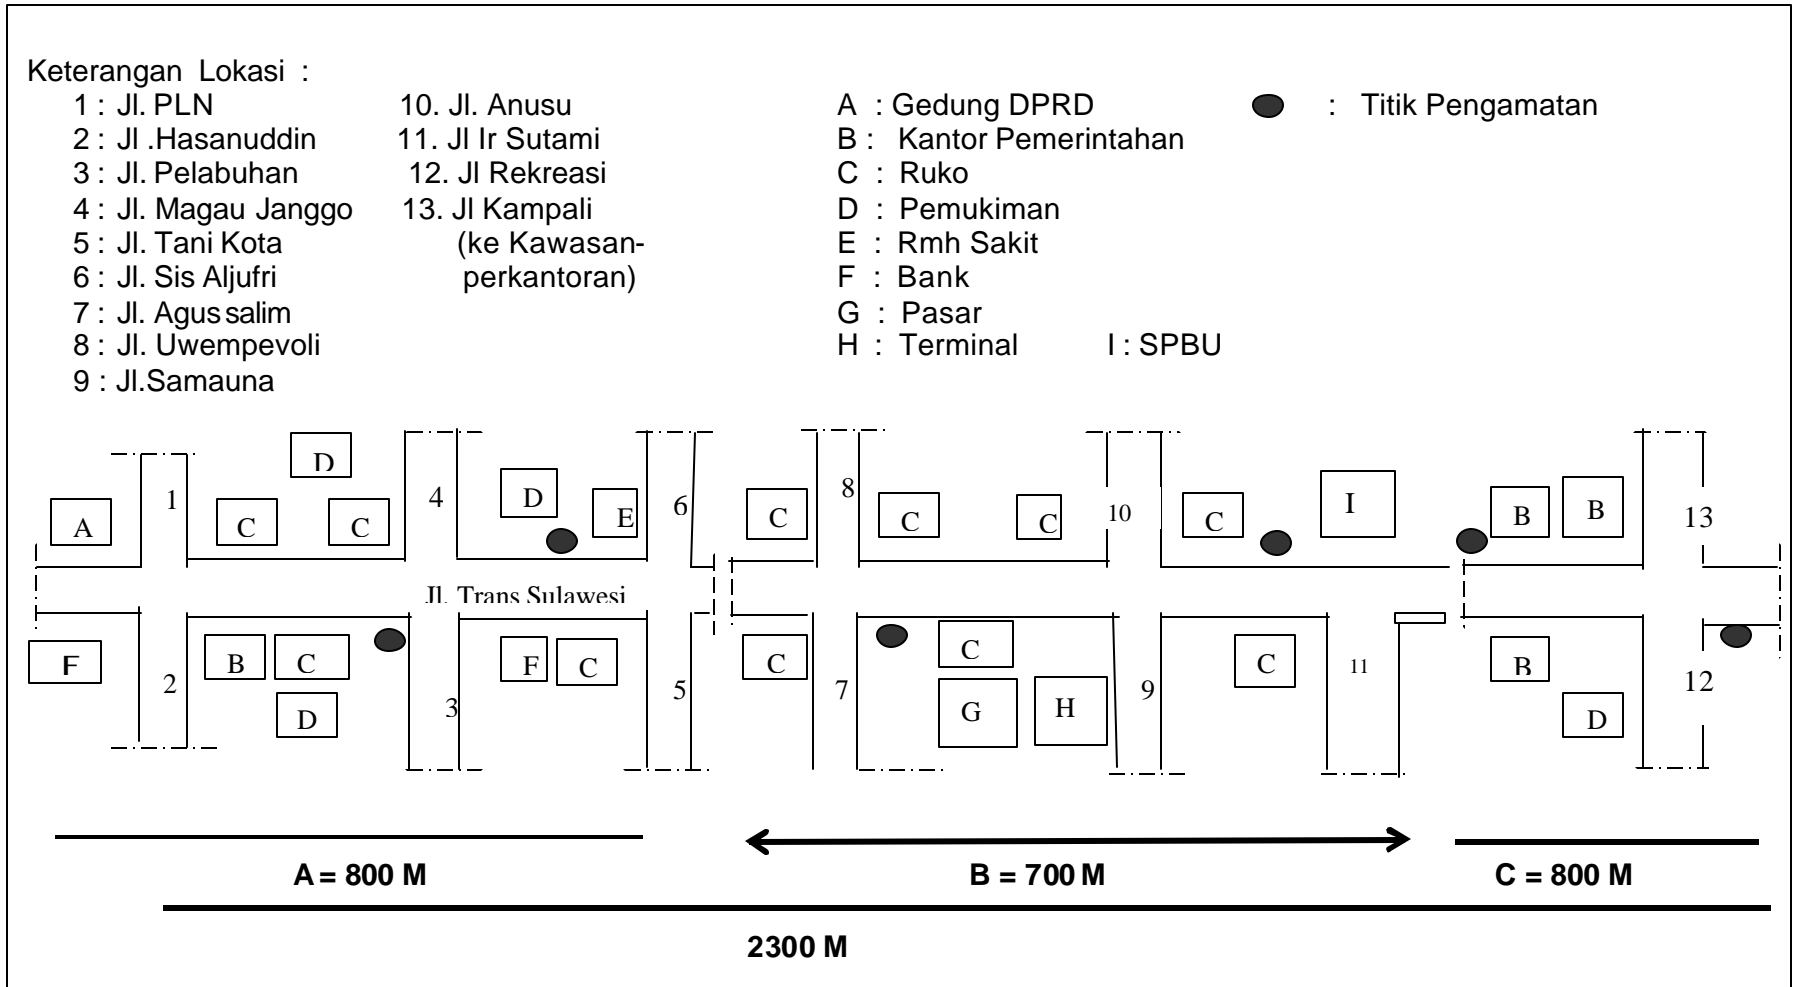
Keterangan Lokasi :

1 : Jl. PLN
2 : Jl .Hasanuddin
3 : Jl. Pelabuhan
4 : Jl. Magau Janggo
5 : Jl. Tani Kota
6 : Jl. Sis Aljufri
7 : Jl. Agus salim
8 : Jl. Uwempevoli
9 : Jl.Samauna

10. Jl. Anusu
11. Jl Ir Sutami
12. Jl Rekreasi
13. Jl Kampali (ke Kawasan-perkantoran)

A : Gedung DPRD
B : Kantor Pemerintahan
C : Ruko
D : Pemukiman
E : Rmh Sakit
F : Bank
G : Pasar
H : Terminal
I : SPBU

: Titik Pengamatan

D
A
1
C
C
4
D
E
6
C
8
C
C
10
C
I
B
B
13

Jl. Trans Sulawesi

F
2
B
C
D
3
F
C
5
C
7
C
G
H
9
C
11
B
12
D

A = 800 M
B = 700 M
C = 800 M
2300 M